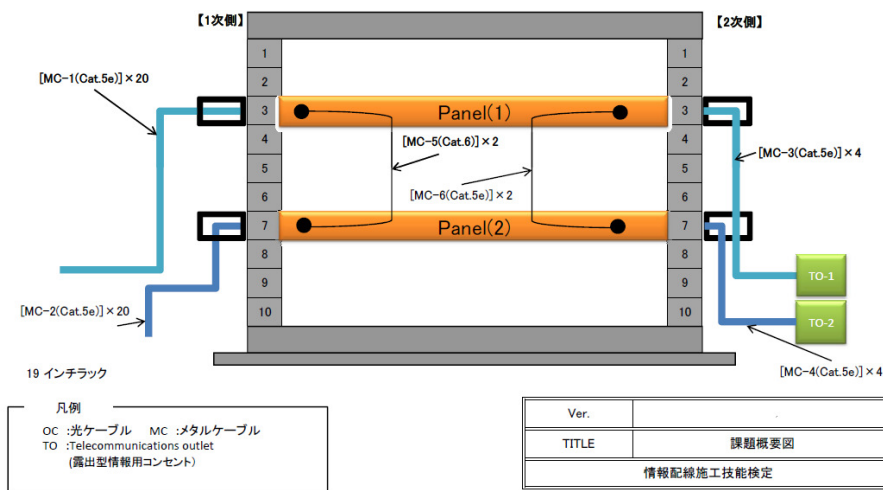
【1次側】

【2次側】

[MC-1(Cat.5e)] × 20

1
2
3
4
5
6
7
8
9
10

Panel(1)

Panel(2)

[MC-5(Cat.6)] × 2

[MC-6(Cat.5e)] × 2

1
2
3
4
5
6
7
8
9
10

[MC-3(Cat.5e)] × 4

TO-1

TO-2

[MC-2(Cat.5e)] × 20

[MC-4(Cat.5e)] × 4

19 インチラック

凡例
OC :光ケーブル MC :メタルケーブル
TO :Telecommunications outlet
(露出型情報用コンセント)

| Ver. | |
|---|---|
| TITLE | 課題概要図 |
| 情報配線施工技能検定 | |